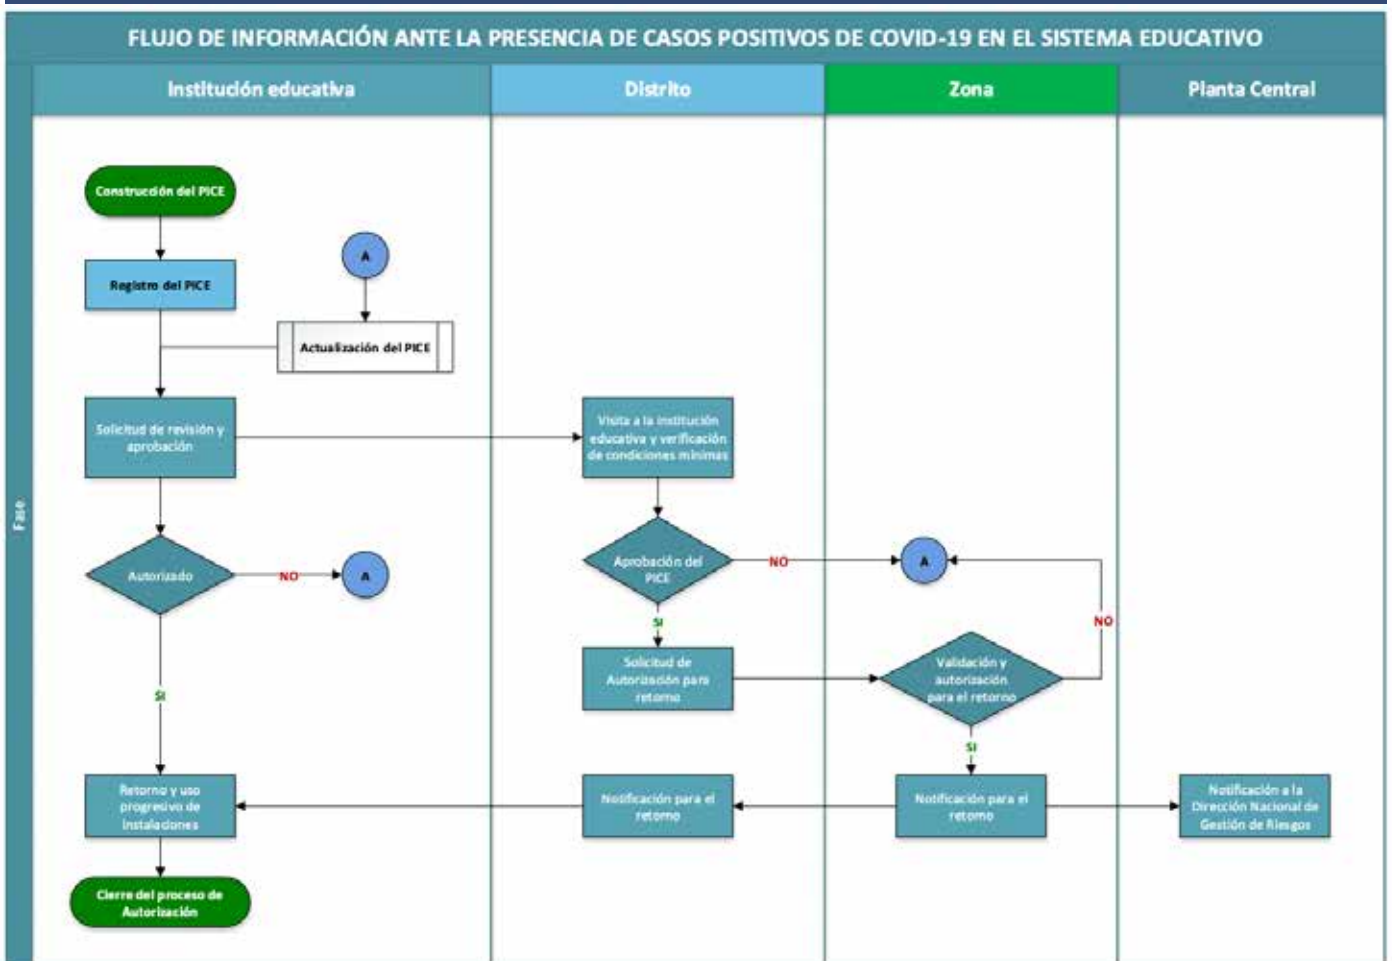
FLUJO DE INFORMACIÓN ANTE LA PRESENCIA DE CASOS POSITIVOS DE COVID-19 EN EL SISTEMA EDUCATIVO

Fase

Institución educativa

Construcción del PICE

Registro del PICE

A

Actualización del PICE

Solicitud de revisión y aprobación

Autorizado

NO

A

SI

Retorno y uso progresivo de instalaciones

Cierre del proceso de Autorización

Distrito

Visita a la institución educativa y verificación de condiciones mínimas

Aprobación del PICE

NO

SI

Solicitud de Autorización para retorno

Notificación para el retorno

Zona

A

NO

Validación y autorización para el retorno

SI

Notificación para el retorno

Planta Central

Notificación a la Dirección Nacional de Gestión de Riesgos